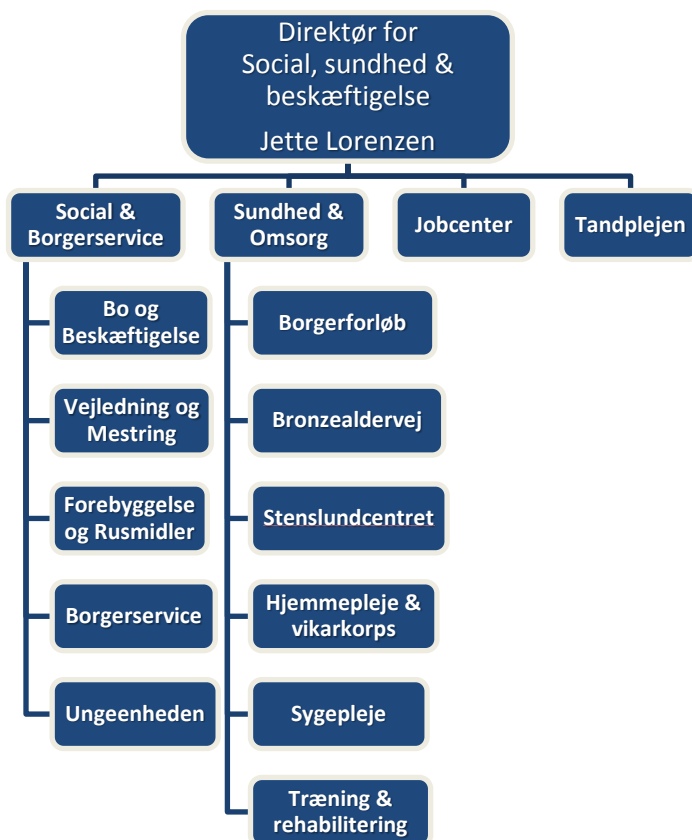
Direktør for Social, sundhed & beskæftigelse
Jette Lorenzen

Social & Borgerservice

Bo og Beskæftigelse

Vejledning og Mestring

Forebyggelse og Rusmidler

Borgerservice

Ungeenheden

Sundhed & Omsorg

Borgerforløb

Bronzealdervej

Stenslundcentret

Hjemmepleje & vikarkorps

Sygepleje

Træning & rehabilitering

Jobcenter

Tandplejen